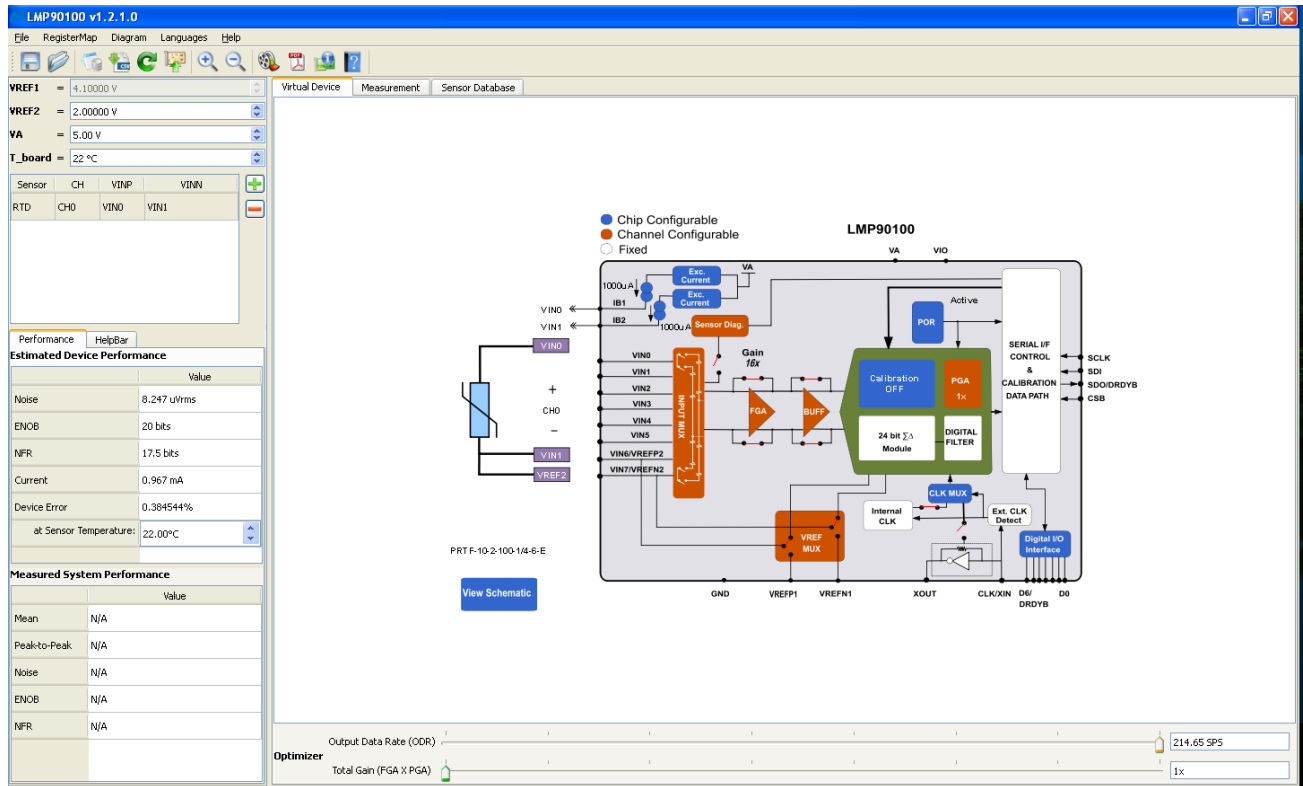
LMP90100 v1.2.1.0

File RegisterMap Diagram Languages Help

VREF1 = 4.10000 V
VREF2 = 2.00000 V
VA = 5.00 V
T_board = 22 °C

| Sensor | CH | VINP | VINN |
|---|---|---|---|
| RTD | CH0 | VIN0 | VIN1 |

Performance HelpBar

Estimated Device Performance

| | Value |
|---|---|
| Noise | 8.247 uVrms |
| ENOB | 20 bits |
| NFR | 17.5 bits |
| Current | 0.967 mA |
| Device Error | 0.384544% |
| at Sensor Temperature: | 22.00°C |

Measured System Performance

| | Value |
|---|---|
| Mean | N/A |
| Peak-to-Peak | N/A |
| Noise | N/A |
| ENOB | N/A |
| NFR | N/A |

Virtual Device Measurement Sensor Database

Chip Configurable
Channel Configurable
Fixed

LMP90100

VA VIO

Exc. Current
Exc. Current
VA
1000uA
IB1
IB2
1000uA
Sensor Diag.
VIN0
VIN1
VIN0
+
CH0
−
VIN1
VREF2
Active
POR
SERIAL I/F CONTROL & CALIBRATION DATA PATH
SCLK
SDI
SDO/DRDYB
CSB
Gain 16x
VIN0
VIN1
VIN2
VIN3
VIN4
VIN5
VIN6/VREFP2
VIN7/VREFN2
INPUT MUX
FGA
BUFF
Calibration OFF
PGA 1x
24 bit $\Sigma\Delta$ Module
DIGITAL FILTER
CLK MUX
Internal CLK
Ext. CLK Detect
VREF MUX
Digital I/O Interface
PRT F-10-2-100-1/4-6-E
View Schematic
GND VREFP1 VREFN1 XOUT CLK/XIN D6/DRDYB D0

Optimizer
Output Data Rate (ODR) 214.65 SPS
Total Gain (FGA X PGA) 1x